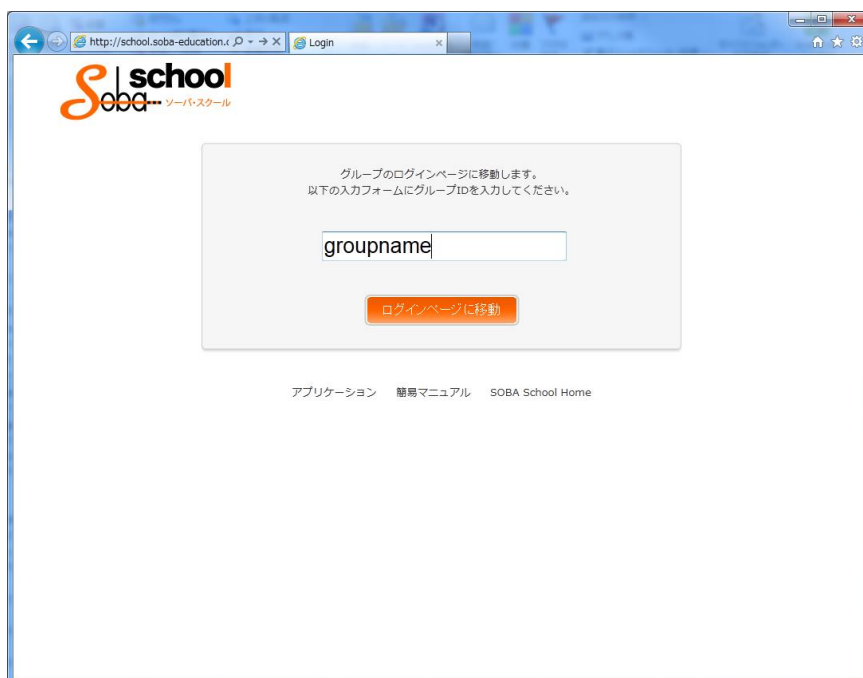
http://school.soba-education.c
Login

Soba school ソーバ・スクール

グループのログインページに移動します。
以下の入力フォームにグループIDを入力してください。

groupname

ログインページに移動

アプリケーション 簡易マニュアル SOBA School Home